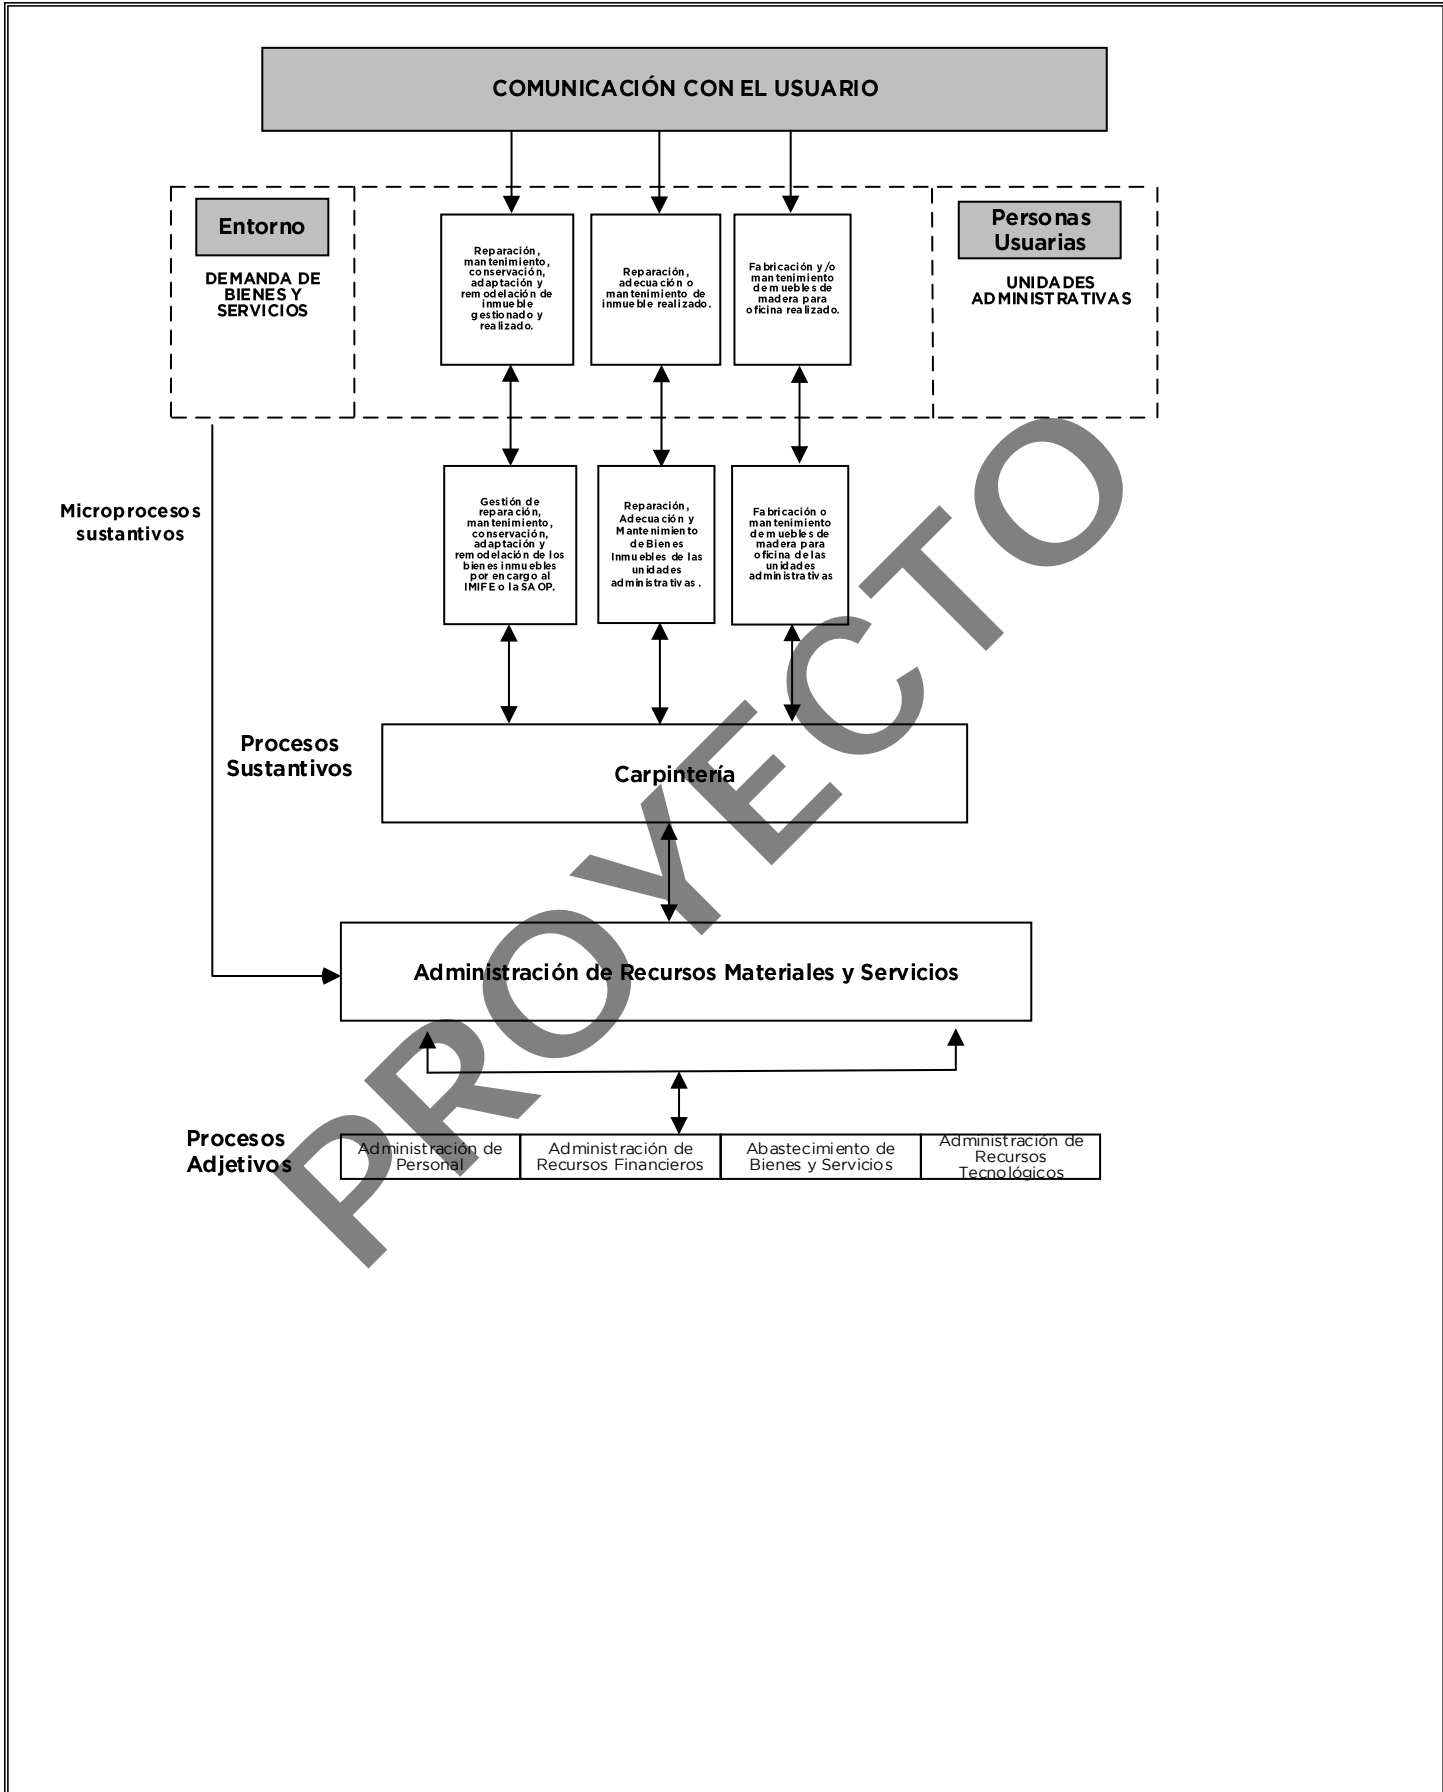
COMUNICACIÓN CON EL USUARIO

Entorno

DEMANDA DE BIENES Y SERVICIOS

Reparación, mantenimiento, conservación, adaptación y remodelación de inmueble gestionado y realizado.

Reparación, adecuación o mantenimiento de inmueble realizado.

Fabricación y/o mantenimiento de muebles de madera para oficina realizado.

Personas Usuarias

UNIDADES ADMINISTRATIVAS

Microprocesos sustantivos

Gestión de reparación, mantenimiento, conservación, adaptación y remodelación de los bienes inmuebles por encargo al IMIFE o la SAOP.

Reparación, Adecuación y Mantenimiento de Bienes Inmuebles de las unidades administrativas.

Fabricación o mantenimiento de muebles de madera para oficina de las unidades administrativas

Procesos Sustantivos

Carpintería

Administración de Recursos Materiales y Servicios

Procesos Adjetivos

| Administración de Personal | Administración de Recursos Financieros | Abastecimiento de Bienes y Servicios | Administración de Recursos Tecnológicos |
|---|---|---|---|

PROYECTO